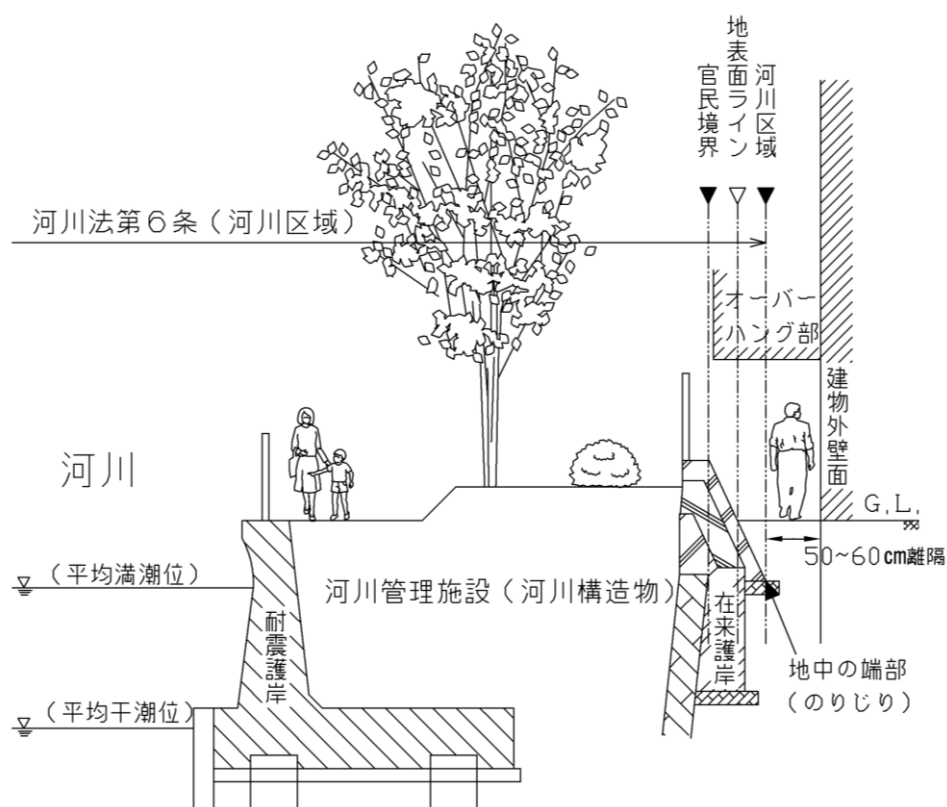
官民境界
地表面ライン
河川区域

河川法第６条（河川区域）

オーバーハング部

建物外壁面

河川

G.L.

50~60cm離隔

（平均満潮位）

河川管理施設（河川構造物）

耐震護岸

在来護岸

地中の端部
（のりじり）

（平均干潮位）